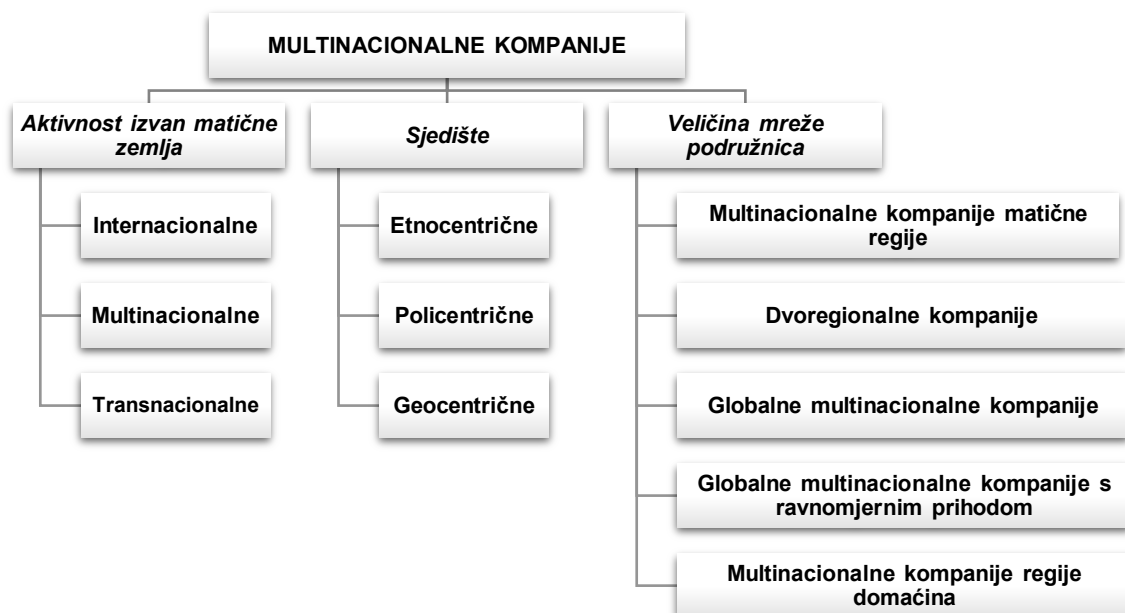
MULTINACIONALNE KOMPANIJE

Aktivnost izvan matične zemlja

Internacionalne

Multinacionalne

Transnacionalne

Sjedište

Etnocentrične

Policentrične

Geocentrične

Veličina mreže podružnica

Multinacionalne kompanije matične regije

Dvoregionalne kompanije

Globalne multinacionalne kompanije

Globalne multinacionalne kompanije s ravnomjernim prihodom

Multinacionalne kompanije regije domaćina